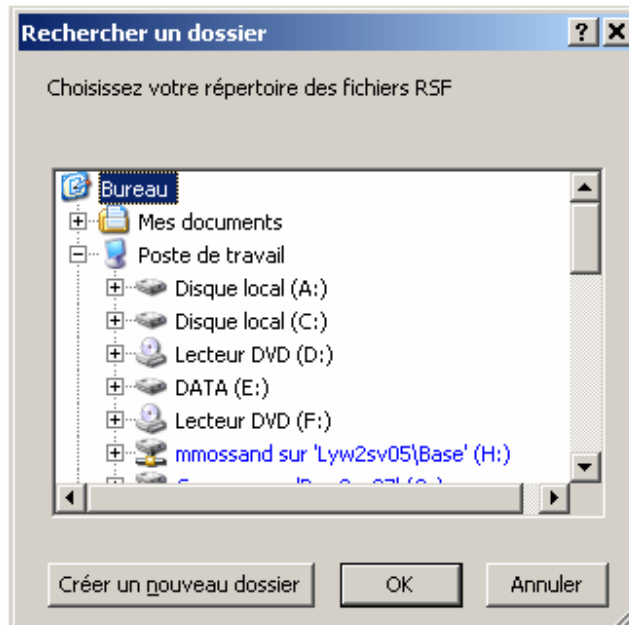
Rechercher un dossier
?
X

Choisissez votre répertoire des fichiers RSF

Bureau
Mes documents
Poste de travail
Disque local (A:)
Disque local (C:)
Lecteur DVD (D:)
DATA (E:)
Lecteur DVD (F:)
mmossand sur 'Lyw2sv05\Base' (H:)
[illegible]

Créer un nouveau dossier
OK
Annuler